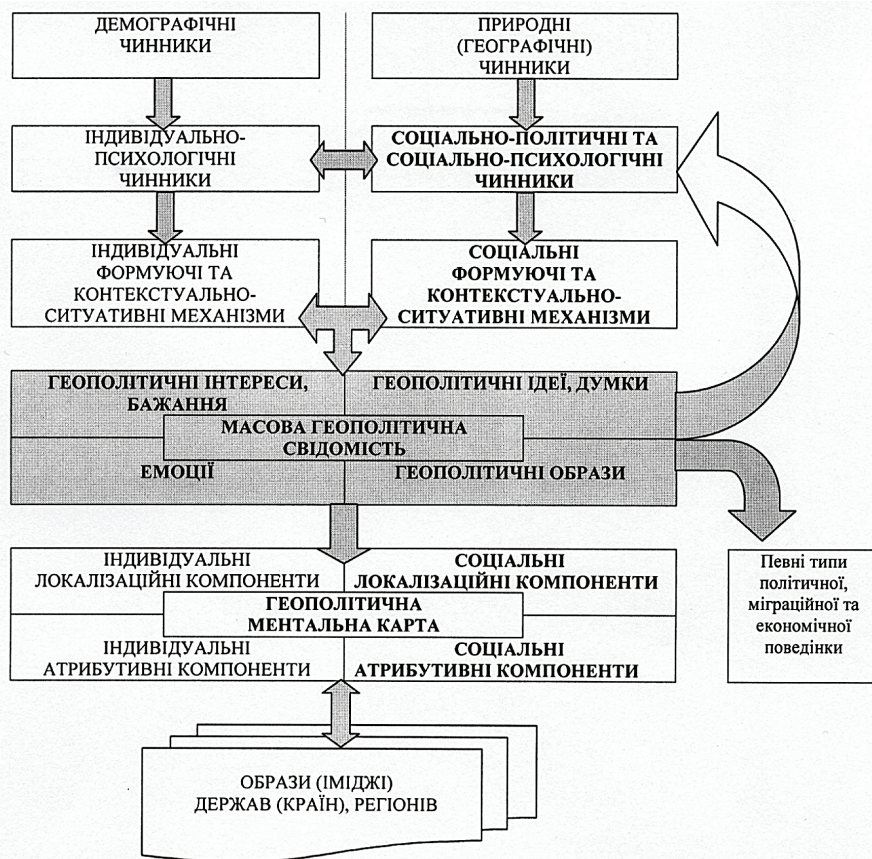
ДЕМОГРАФІЧНІ ЧИННИКИ

ПРИРОДНІ (ГЕОГРАФІЧНІ) ЧИННИКИ

ІНДИВІДУАЛЬНО-ПСИХОЛОГІЧНІ ЧИННИКИ

СОЦІАЛЬНО-ПОЛІТИЧНІ ТА СОЦІАЛЬНО-ПСИХОЛОГІЧНІ ЧИННИКИ

ІНДИВІДУАЛЬНІ ФОРМУЮЧІ ТА КОНТЕКСТУАЛЬНО-СИТУАТИВНІ МЕХАНІЗМИ

СОЦІАЛЬНІ ФОРМУЮЧІ ТА КОНТЕКСТУАЛЬНО-СИТУАТИВНІ МЕХАНІЗМИ

ГЕОПОЛІТИЧНІ ІНТЕРЕСИ, БАЖАННЯ

ГЕОПОЛІТИЧНІ ІДЕЇ, ДУМКИ

МАСОВА ГЕОПОЛІТИЧНА СВІДОМІСТЬ

ЕМОЦІЇ

ГЕОПОЛІТИЧНІ ОБРАЗИ

ІНДИВІДУАЛЬНІ ЛОКАЛІЗАЦІЙНІ КОМПОНЕНТИ

СОЦІАЛЬНІ ЛОКАЛІЗАЦІЙНІ КОМПОНЕНТИ

ГЕОПОЛІТИЧНА МЕНТАЛЬНА КАРТА

ІНДИВІДУАЛЬНІ АТРИБУТИВНІ КОМПОНЕНТИ

СОЦІАЛЬНІ АТРИБУТИВНІ КОМПОНЕНТИ

Певні типи політичної, міграційної та економічної поведінки

ОБРАЗИ (ІМІДЖІ) ДЕРЖАВ (КРАЇН), РЕГІОНІВ